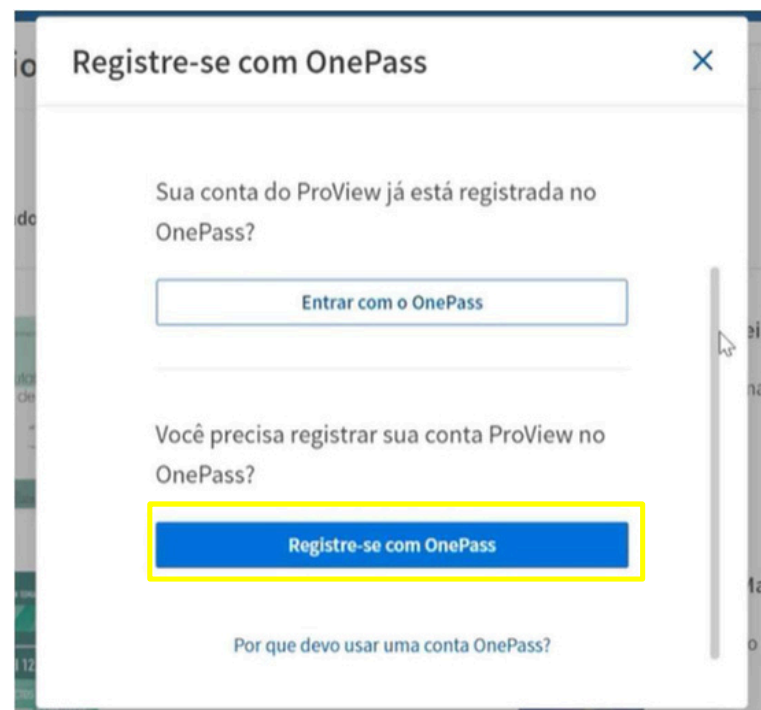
Registre-se com OnePass

×

Sua conta do ProView já está registrada no OnePass?

Entrar com o OnePass

Você precisa registrar sua conta ProView no OnePass?

Registre-se com OnePass

Por que devo usar uma conta OnePass?